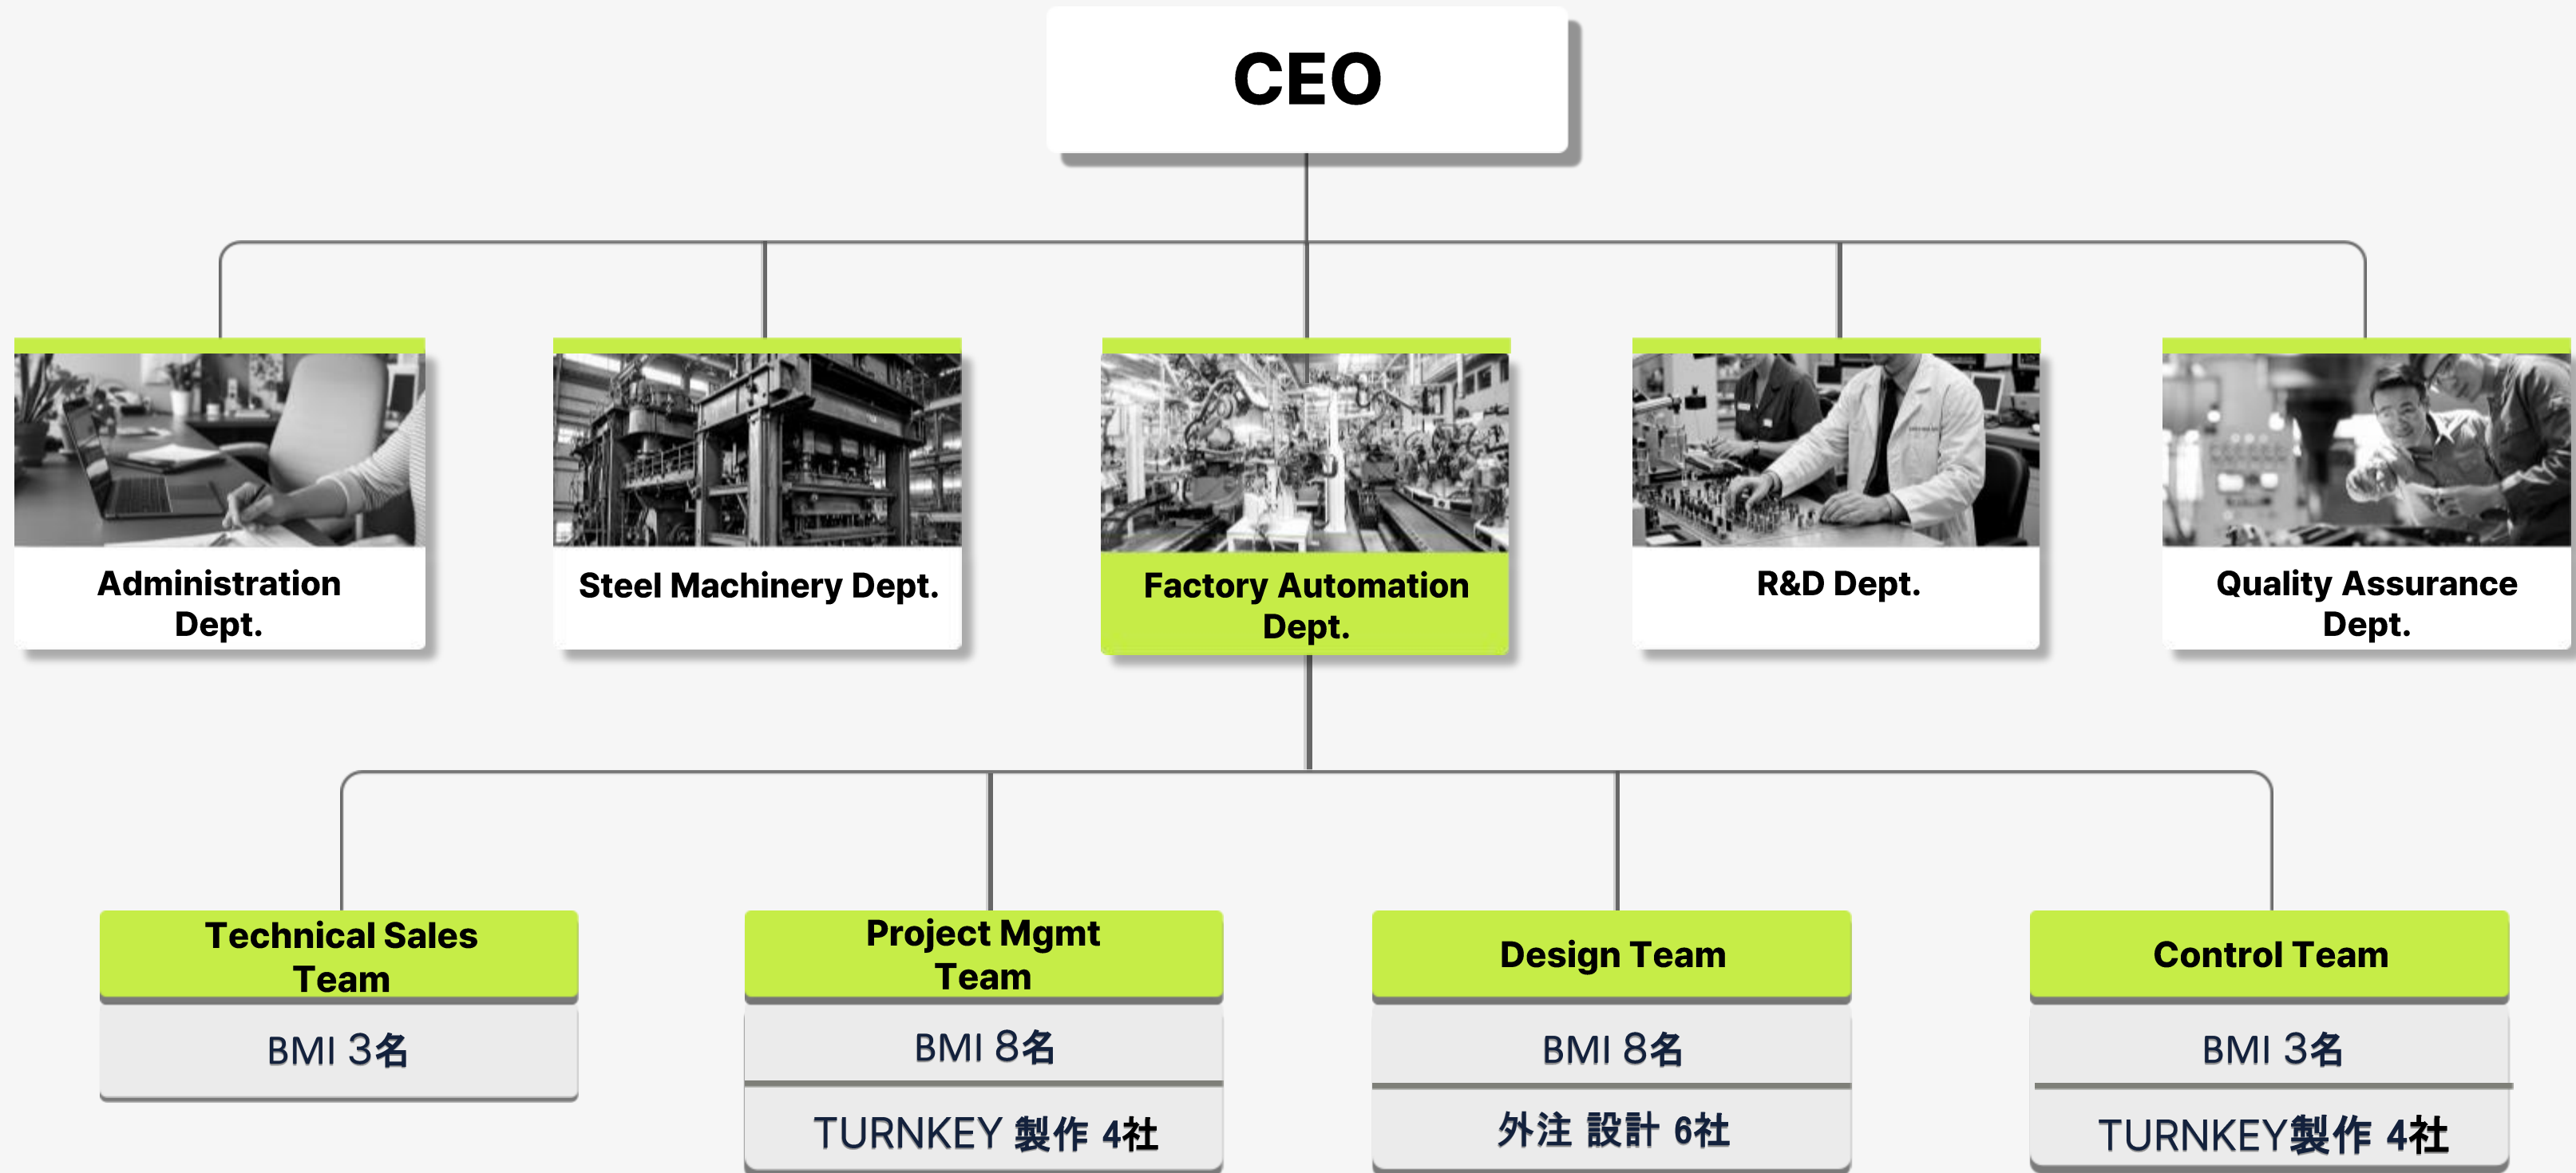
CEO

Administration Dept.

Steel Machinery Dept.

Factory Automation Dept.

R&D Dept.

Quality Assurance Dept.

Technical Sales Team

BMI 3名

Project Mgmt Team

BMI 8名

TURNKEY 製作 4社

Design Team

BMI 8名

外注 設計 6社

Control Team

BMI 3名

TURNKEY製作 4社